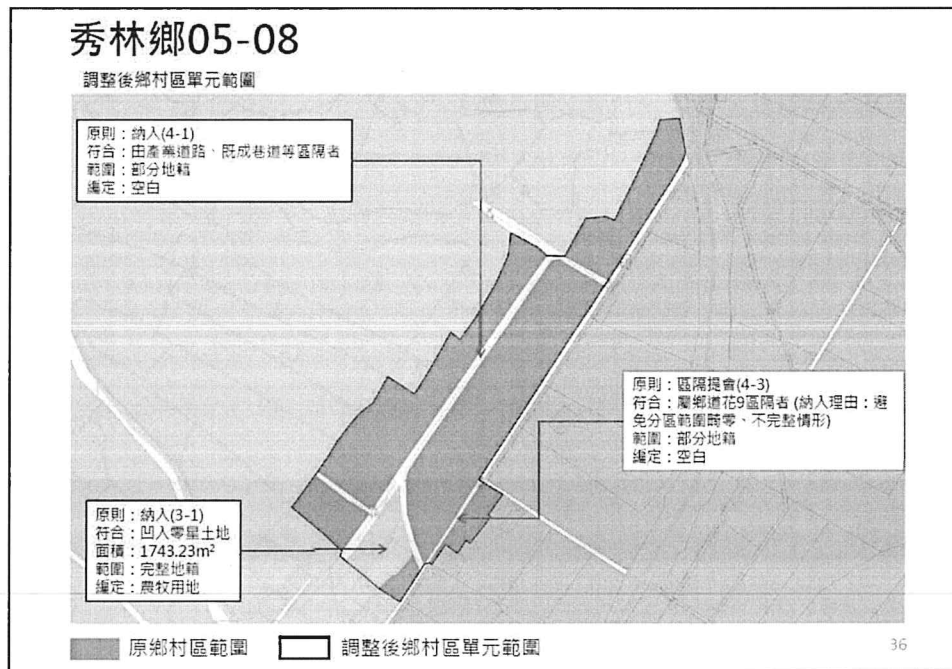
秀林鄉05-08

調整後鄉村區單元範圍

原則：納入(4-1)
行合：由產業道路、既成巷道等區隔者
範圍：部分地籍
編定：空白

原則：區隔提會(4-3)
行合：屬鄉道花9區隔者 (納入理由：避免分區範圍畸零、不完整情形)
範圍：部分地籍
編定：空白

原則：納入(3-1)
行合：凹入零星土地
面積：1743.23m²
範圍：完整地籍
編定：農牧用地

原鄉村區範圍 調整後鄉村區單元範圍

36